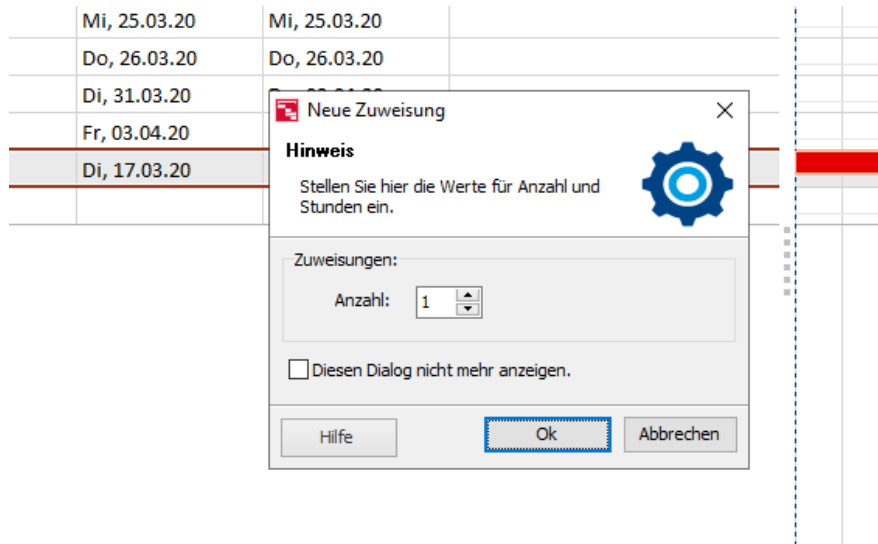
| Mi, 25.03.20 | Mi, 25.03.20 |
|---|---|
| Do, 26.03.20 | Do, 26.03.20 |
| Di, 31.03.20 | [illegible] |
| Fr, 03.04.20 | |
| Di, 17.03.20 | |

Neue Zuweisung

×

Hinweis

Stellen Sie hier die Werte für Anzahl und Stunden ein.

Zuweisungen:

Anzahl: 1

Diesen Dialog nicht mehr anzeigen.

Hilfe

Ok

Abbrechen